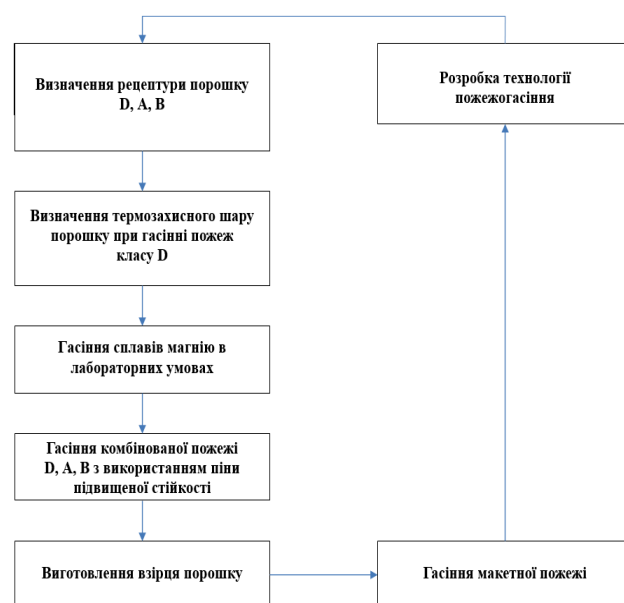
Визначення рецептури порошку D, A, B

Розробка технології пожежогасіння

Визначення термозахисного шару порошку при гасінні пожеж класу D

Гасіння сплавів магнію в лабораторних умовах

Гасіння комбінованої пожежі D, A, B з використанням піни підвищеної стійкості

Виготовлення взірця порошку

Гасіння макетної пожежі